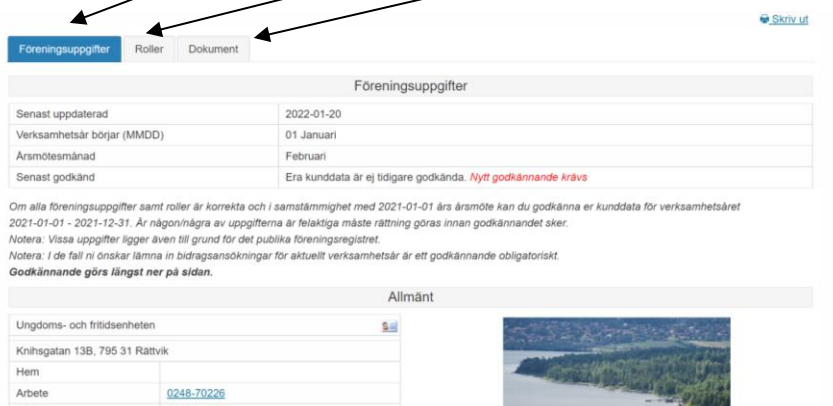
Skriv ut

Föreningsuppgifter | Roller | Dokument

Föreningsuppgifter

| | |
|---|---|
| Senast uppdaterad | 2022-01-20 |
| Verksamhetsår börjar (MMDD) | 01 Januari |
| Årsmötesmånad | Februari |
| Senast godkänd | Era kunddata är ej tidigare godkända. Nytt godkännande krävs |

Om alla föreningsuppgifter samt roller är korrekta och i samstämmighet med 2021-01-01 års årsmöte kan du godkänna er kunddata för verksamhetsåret 2021-01-01 - 2021-12-31. Är någon/några av uppgifterna är felaktiga måste rättning göras innan godkännandet sker.
Notera: Vissa uppgifter ligger även till grund för det publika föreningsregistret.
Notera: I de fall ni önskar lämna in bidragsansökningar för aktuellt verksamhetsår är ett godkännande obligatoriskt.
Godkännande görs längst ner på sidan.

Allmänt

| | |
|---|---|
| Ungdoms- och fritidsenheten | |
| Knihsgatan 13B, 795 31 Rättvik | |
| Hem | |
| Arbete | 0248-70226 |